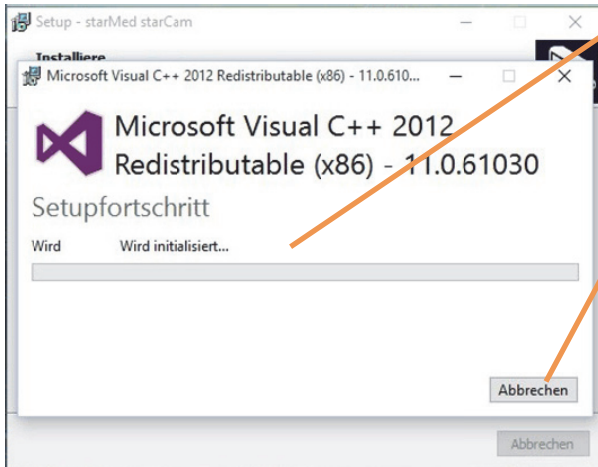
Setup - starMed starCam

Installiere

Microsoft Visual C++ 2012 Redistributable (x86) - 11.0.610...

Microsoft Visual C++ 2012 Redistributable (x86) - 11.0.61030

Setupfortschritt

Wird Wird initialisiert...

Abbrechen

Abbrechen